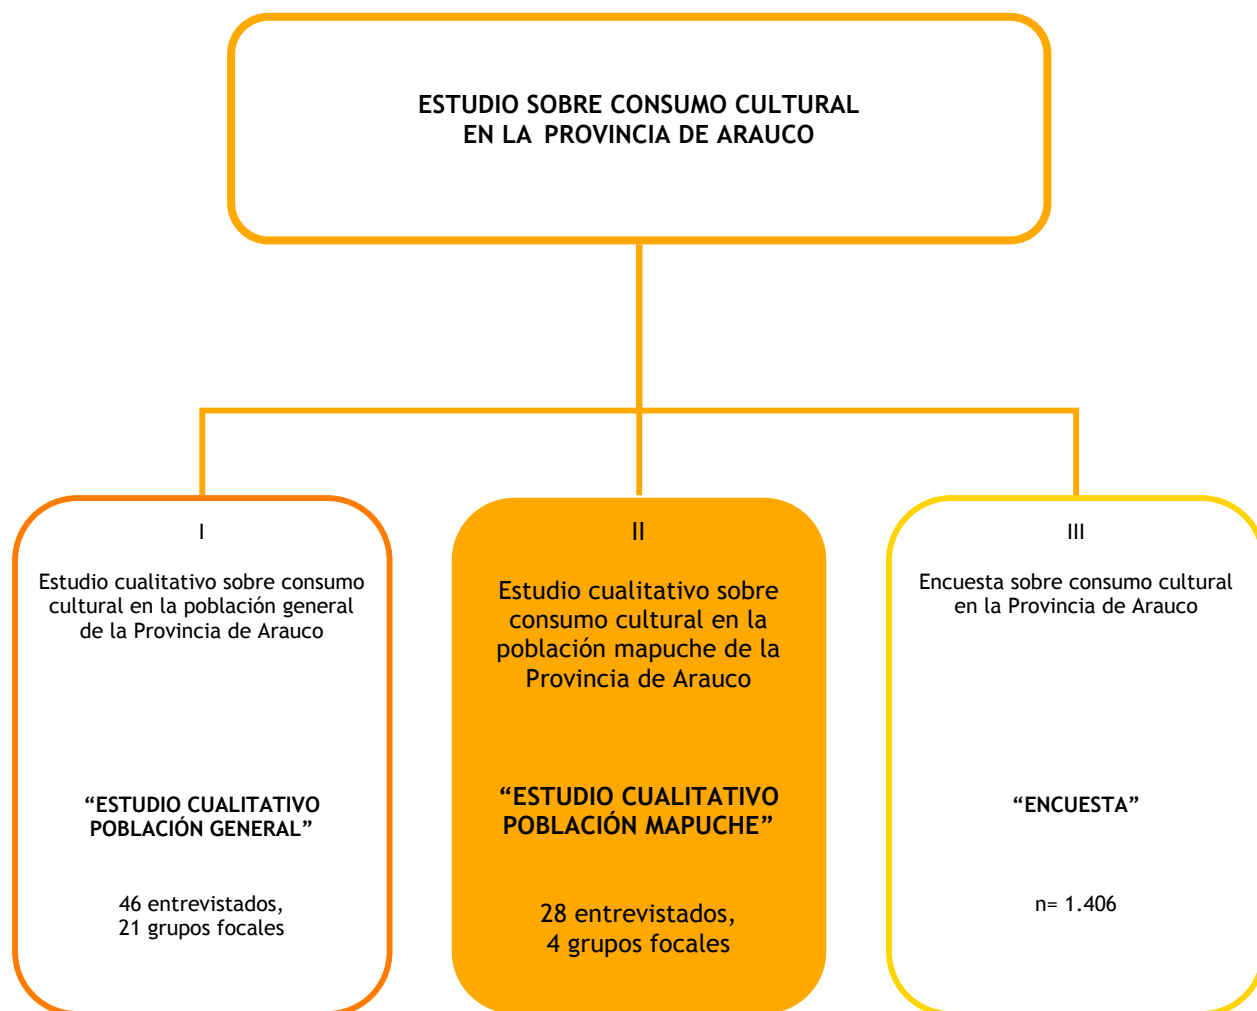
ESTUDIO SOBRE CONSUMO CULTURAL EN LA PROVINCIA DE ARAUCO

I

Estudio cualitativo sobre consumo cultural en la población general de la Provincia de Arauco

“ESTUDIO CUALITATIVO POBLACIÓN GENERAL”

46 entrevistados, 21 grupos focales

II

Estudio cualitativo sobre consumo cultural en la población mapuche de la Provincia de Arauco

“ESTUDIO CUALITATIVO POBLACIÓN MAPUCHE”

28 entrevistados, 4 grupos focales

III

Encuesta sobre consumo cultural en la Provincia de Arauco

“ENCUESTA”

n= 1.406